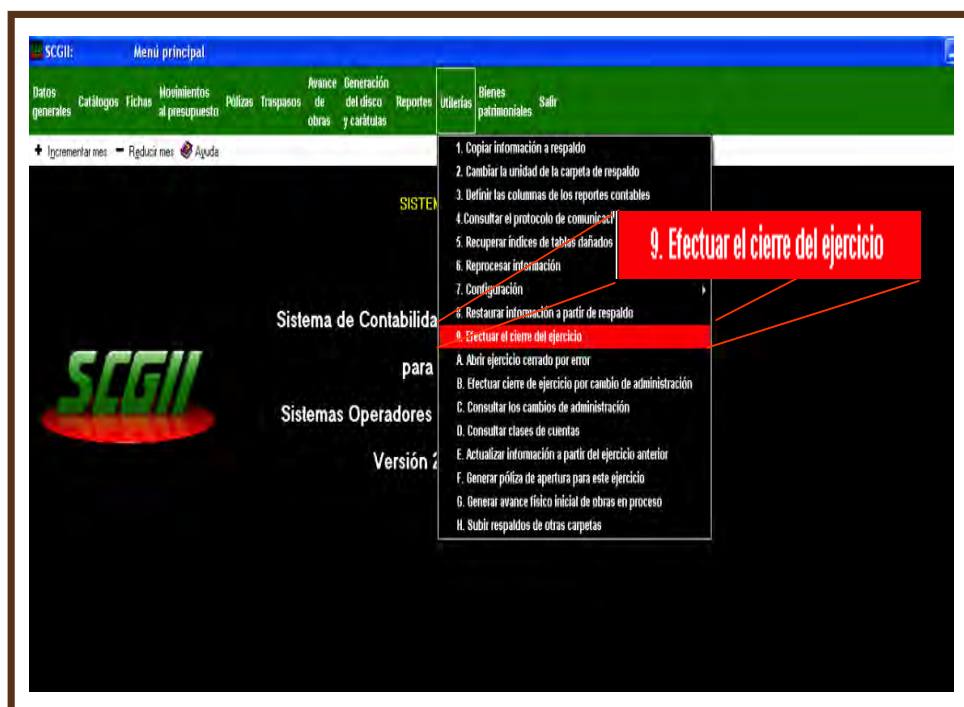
SCGII: Menú principal

Datos generales Catálogos Fichas Movimientos al presupuesto Pólizas Traspasos Avance de obras Generación del disco y carátulas Reportes Utilerías Bienes patrimoniales Salir

Incrementar mes Reducir mes Ayuda

SISTEM

Sistema de Contabilida

para

Sistemas Operadores

Versión 2

SCGII

1. Copiar información a respaldo
2. Cambiar la unidad de la carpeta de respaldo
3. Definir las columnas de los reportes contables
4. Consultar el protocolo de comunicaci
5. Recuperar índices de tablas dañados
6. Reprocesar información
7. Configuración
8. Restaurar información a partir de respaldo
9. Efectuar el cierre del ejercicio
A. Abrir ejercicio cerrado por error
B. Efectuar cierre de ejercicio por cambio de administración
C. Consultar los cambios de administración
D. Consultar clases de cuentas
E. Actualizar información a partir del ejercicio anterior
F. Generar póliza de apertura para este ejercicio
G. Generar avance físico inicial de obras en proceso
H. Subir respaldos de otras carpetas

9. Efectuar el cierre del ejercicio